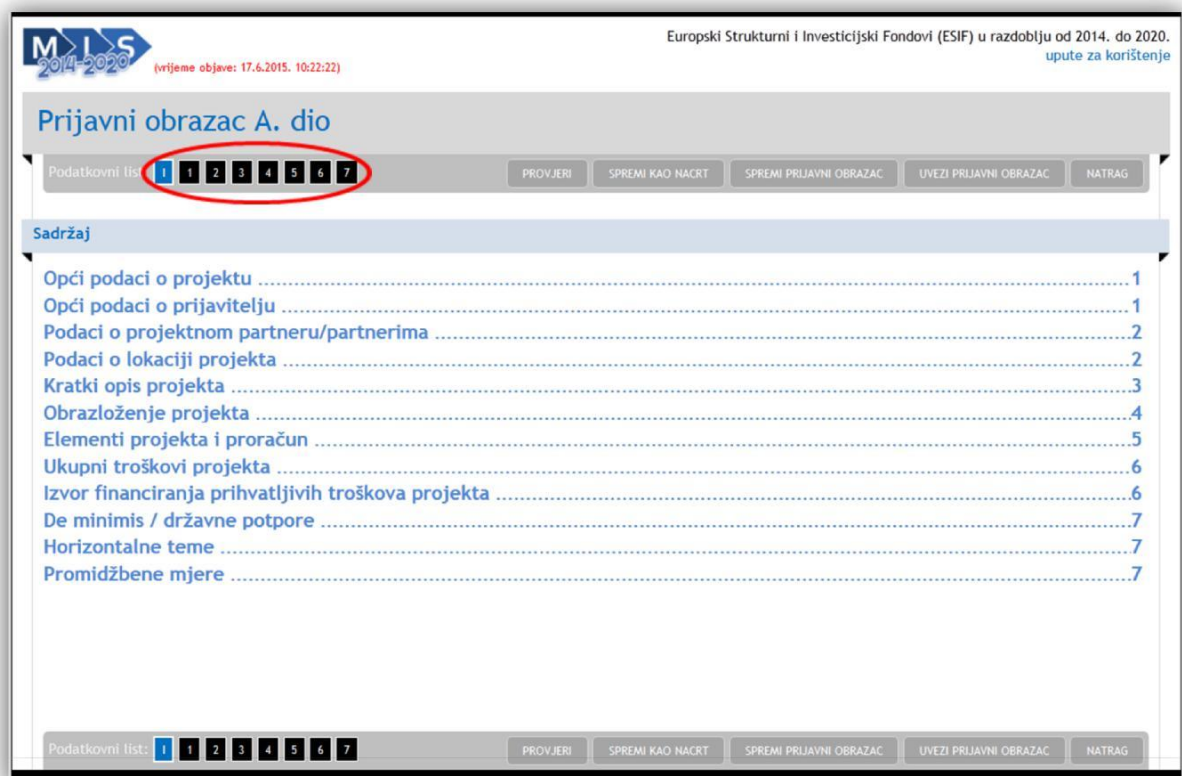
MIS 2014-2020 (vrijeme objave: 17.6.2015. 10:22:22)

Europski Strukturni i Investicijski Fondovi (ESIF) u razdoblju od 2014. do 2020.
upute za korištenje

Prijavni obrazac A. dio

Podatkovni list: I 1 2 3 4 5 6 7 PROVJERI SPREMI KAO NACRT SPREMI PRIJAVNI OBRAZAC UVEZI PRIJAVNI OBRAZAC NATRAG

Sadržaj

Opći podaci o projektu ....1
Opći podaci o prijavitelju ....1
Podaci o projektnom partneru/partnerima ....2
Podaci o lokaciji projekta ....2
Kratki opis projekta ....3
Obrazloženje projekta ....4
Elementi projekta i proračun ....5
Ukupni troškovi projekta ....6
Izvor financiranja prihvatljivih troškova projekta ....6
De minimis / državne potpore ....7
Horizontalne teme ....7
Promidžbene mjere ....7

Podatkovni list: I 1 2 3 4 5 6 7 PROVJERI SPREMI KAO NACRT SPREMI PRIJAVNI OBRAZAC UVEZI PRIJAVNI OBRAZAC NATRAG